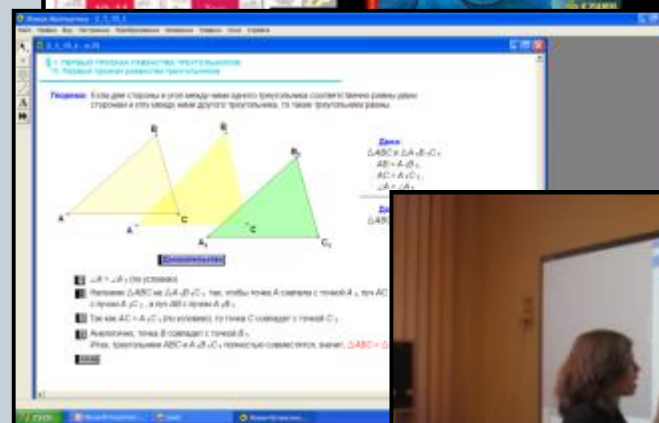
Живая Математика

§ 1. ПЕРВЫЙ ПРИЗНАК РАВЕНСТВА ТРЕУГОЛЬНИКОВ
1) Первый признак равенства треугольников

Теорема: Если две стороны и угол между ними одного треугольника соответственно равны двум сторонам и углу между ними другого треугольника, то такие треугольники равны.

B
B
B₁
A
C
C
A₁
C₁

Дано:
$\triangle ABC$ и $\triangle A_1B_1C_1$
$AB = A_1B_1$
$AC = A_1C_1$
$\angle A = \angle A_1$

Доказательство

$\angle A = \angle A_1$ (по условию)
Наложим $\triangle ABC$ на $\triangle A_1B_1C_1$ так, чтобы точка A совпала с точкой $A_1$, луч AC с лучом $A_1C_1$, а луч AB с лучом $A_1B_1$.
Так как $AC = A_1C_1$ (по условию), то точка C совпадет с точкой $C_1$.
Аналогично, точка B совпадет с точкой $B_1$.
Итак, треугольники ABC и $A_1B_1C_1$ полностью совместятся, значит, $\triangle ABC = \triangle$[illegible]

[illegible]